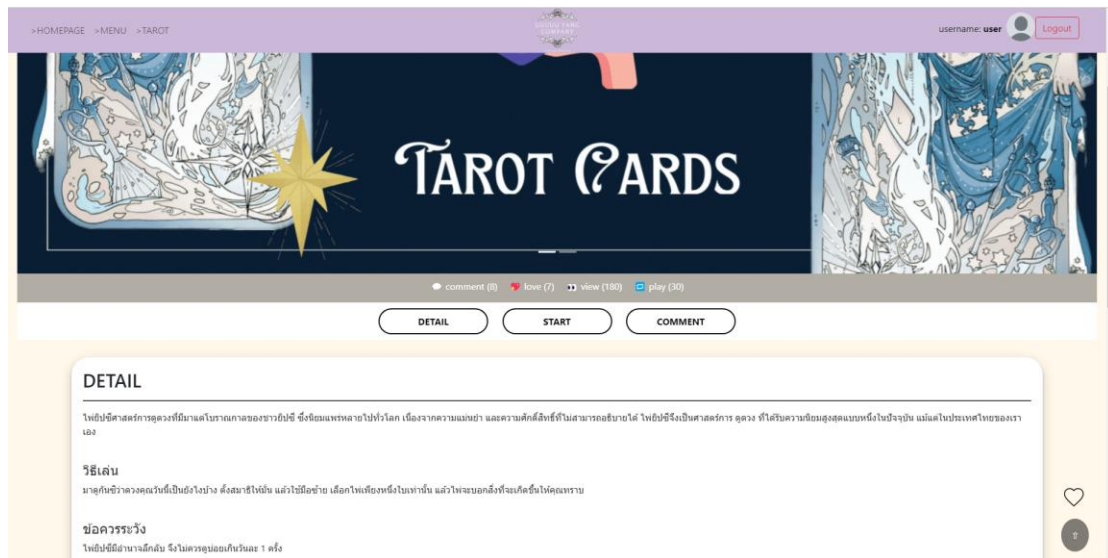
>HOMEPAGE >MENU >TAROT

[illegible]

username: user Logout

TAROT CARDS

comment (8) love (7) view (180) play (30)

DETAIL START COMMENT

DETAIL

ไพ่ยิปซีศาสตร์การดูดวงที่มีมาแต่โบราณกาลของชาวยิปซี ซึ่งนิยมแพร่หลายไปทั่วโลก เนื่องจากความแม่นยำ และความศักดิ์สิทธิ์ที่ไม่สามารถอธิบายได้ ไพ่ยิปซีจึงเป็นศาสตร์การ ดูดวง ที่ได้รับความนิยมสูงสุดแบบหนึ่งในปัจจุบัน แม้แต่ในประเทศไทยของเราเอง

วิธีเล่น

มาดูกันซิว่าดวงคุณวันนี้เป็นยังไงบ้าง ตั้งสมาธิให้มั่น แล้วใช้มือซ้าย เลือกไพ่เพียงหนึ่งใบเท่านั้น แล้วไพ่จะบอกสิ่งที่จะเกิดขึ้นให้คุณทราบ

ข้อควรระวัง

ไพ่ยิปซีมีอำนาจลึกลับ จึงไม่ควรดูบ่อยเกินวันละ 1 ครั้ง